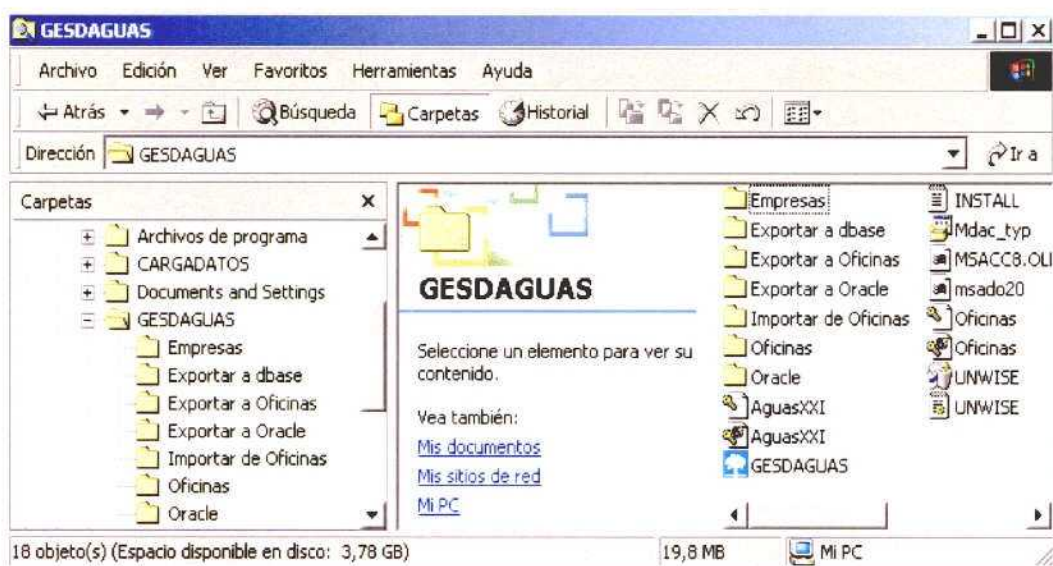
GESDAGUAS

Archivo Edición Ver Favoritos Herramientas Ayuda

Atrás Búsqueda Carpetas Historial

Dirección GESDAGUAS Ir a

Carpetas ×

Archivos de programa
CARGADATOS
Documents and Settings
GESDAGUAS
Empresas
Exportar a dbase
Exportar a Oficinas
Exportar a Oracle
Importar de Oficinas
Oficinas
Oracle

GESDAGUAS

Seleccione un elemento para ver su contenido.

Vea también:
Mis documentos
Mis sitios de red
Mi PC

Empresas
Exportar a dbase
Exportar a Oficinas
Exportar a Oracle
Importar de Oficinas
Oficinas
Oracle
AguasXXI
AguasXXI
GESDAGUAS

INSTALL
Mdac_typ
MSACC8.OLI
msado20
Oficinas
Oficinas
UNWISE
UNWISE

18 objeto(s) (Espacio disponible en disco: 3,78 GB) 19,8 MB Mi PC